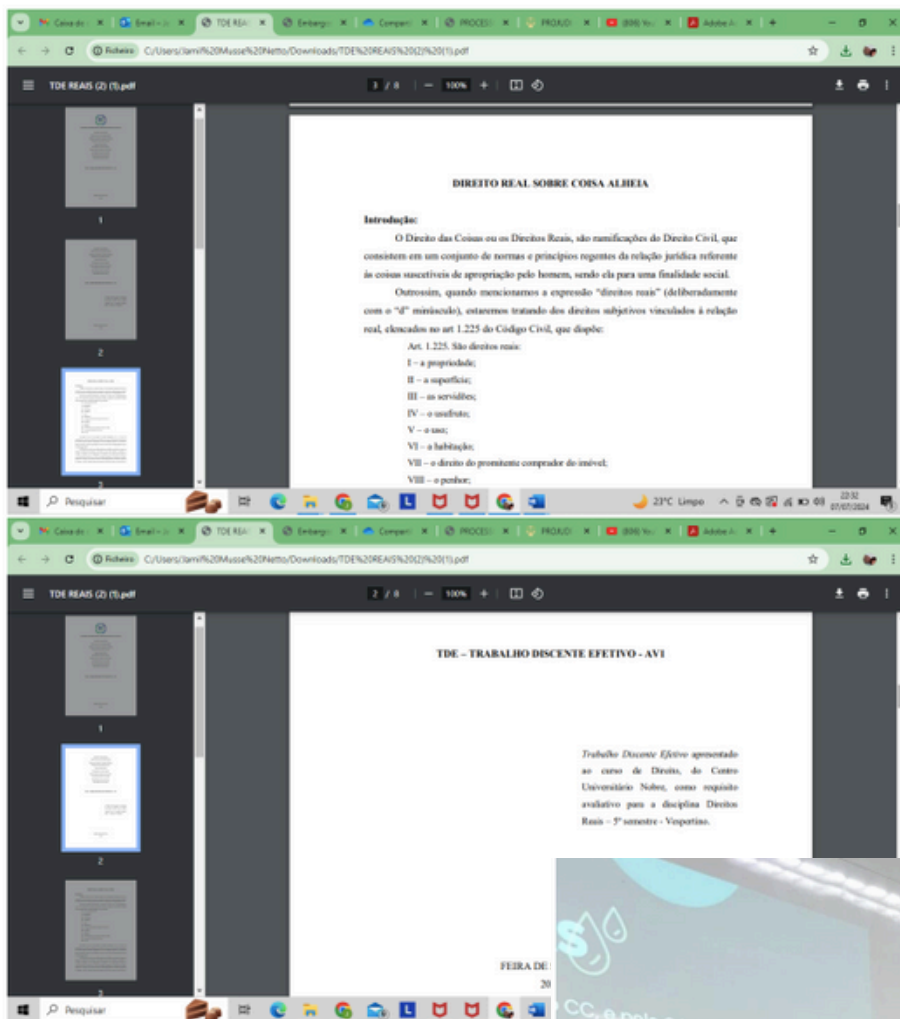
Caixa de | Email | TDE REAIS | Embargo | Compart | PROCESS | PROJUD | (808) Yo | Adobe A

Ficheiro C:/Users/lamil%20Musse%20Netto/Downloads/TDE%20REAIS%20(2)%20(1).pdf

TDE REAIS (2) (1).pdf

3 / 8 | — 100% +

1

2

3

DIREITO REAL SOBRE COISA ALHEIA

Introdução:

O Direito das Coisas ou os Direitos Reais, são ramificações do Direito Civil, que consistem em um conjunto de normas e princípios regentes da relação jurídica referente às coisas suscetíveis de apropriação pelo homem, sendo ela para uma finalidade social.

Outrossim, quando mencionamos a expressão "direitos reais" (deliberadamente com o "d" minúsculo), estaremos tratando dos direitos subjetivos vinculados à relação real, elencados no art 1.225 do Código Civil, que dispõe:

Art. 1.225. São direitos reais:
I – a propriedade;
II – a superfície;
III – as servidões;
IV – o usufruto;
V – o uso;
VI – a habitação;
VII – o direito do promitente comprador do imóvel;
VIII – o penhor;

Pesquisar

23°C Limpo 22:32 07/07/2024

Caixa de | Email | TDE REAIS | Embargo | Compart | PROCESS | PROJUD | (808) Yo | Adobe A

Ficheiro C:/Users/lamil%20Musse%20Netto/Downloads/TDE%20REAIS%20(2)%20(1).pdf

TDE REAIS (2) (1).pdf

2 / 8 | — 100% +

1

2

3

TDE – TRABALHO DISCENTE EFETIVO - AV1

Trabalho Discente Efetivo apresentado ao curso de Direito, do Centro Universitário Nobre, como requisito avaliativo para a disciplina Direitos Reais – 5º semestre - Vespertino.

FEIRA DE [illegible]
20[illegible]

Pesquisar